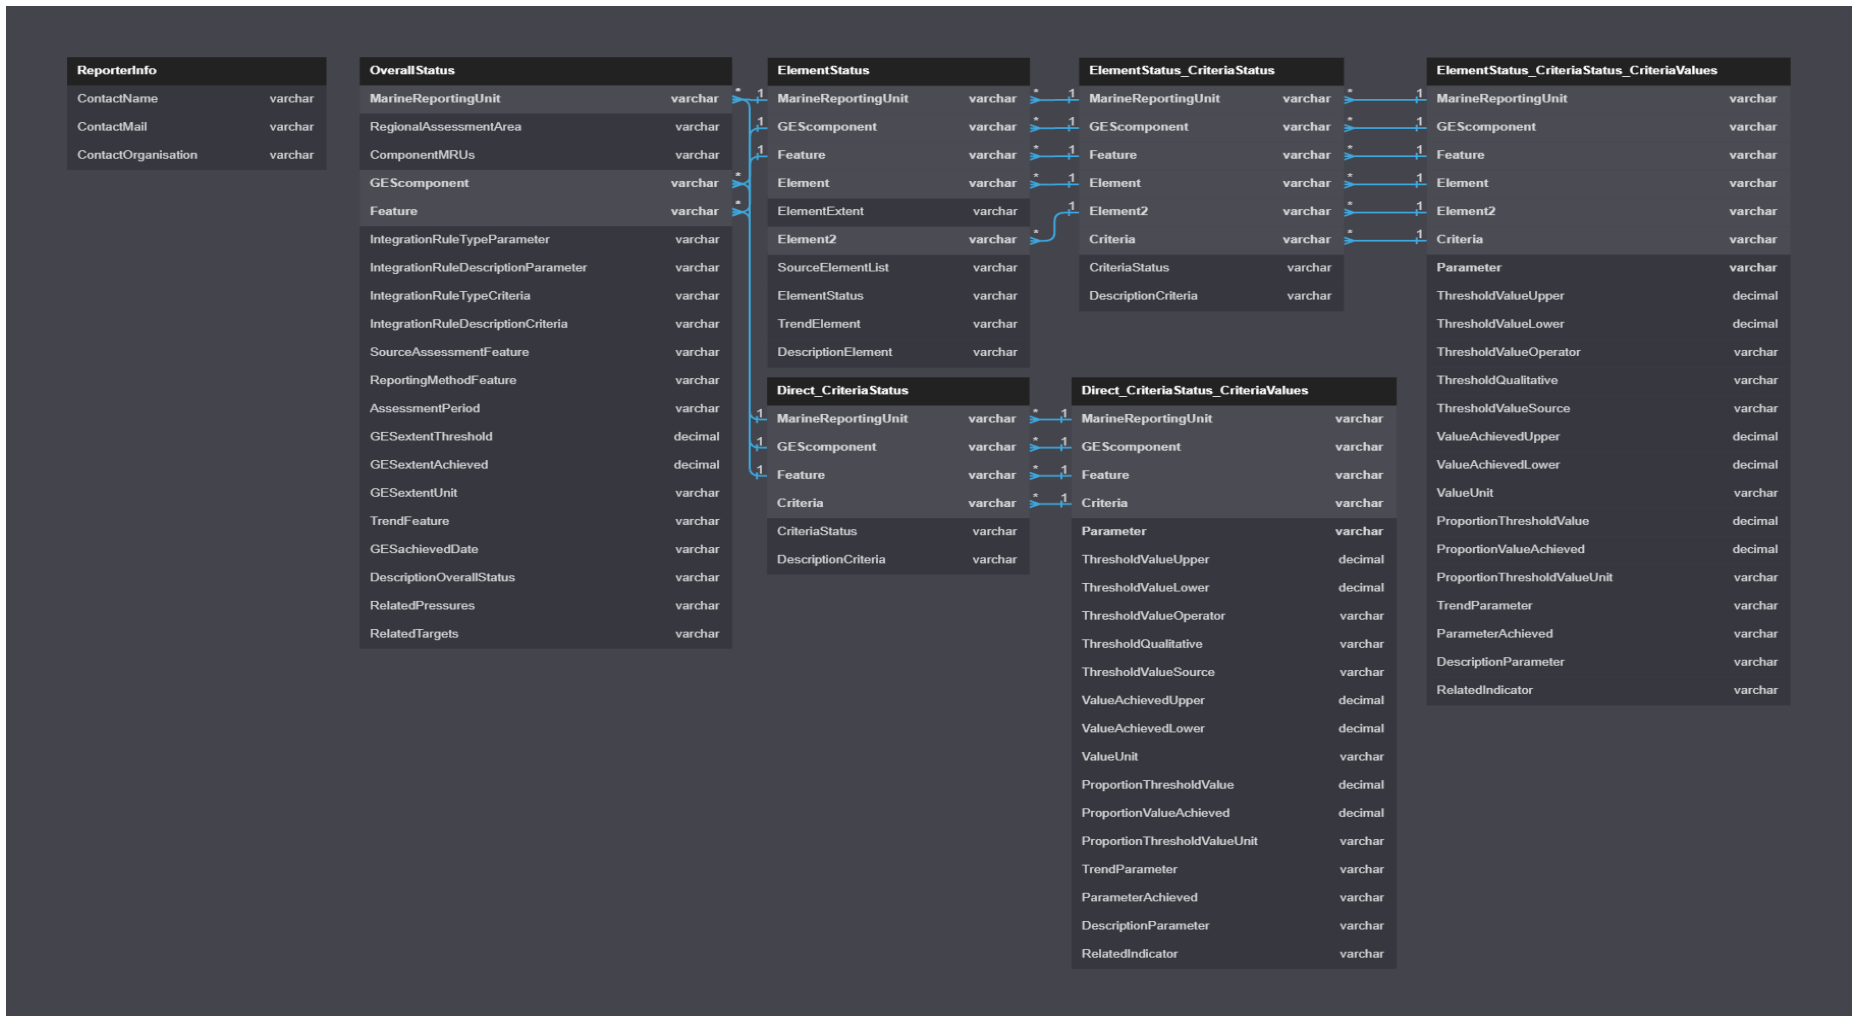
| ReporterInfo | |
|---|---|
| ContactName | varchar |
| ContactMail | varchar |
| ContactOrganisation | varchar |

| OverallStatus | |
|---|---|
| MarineReportingUnit | varchar |
| RegionalAssessmentArea | varchar |
| ComponentMRUs | varchar |
| GEScomponent | varchar |
| Feature | varchar |
| IntegrationRuleTypeParameter | varchar |
| IntegrationRuleDescriptionParameter | varchar |
| IntegrationRuleTypeCriteria | varchar |
| IntegrationRuleDescriptionCriteria | varchar |
| SourceAssessmentFeature | varchar |
| ReportingMethodFeature | varchar |
| AssessmentPeriod | varchar |
| GESextentThreshold | decimal |
| GESextentAchieved | decimal |
| GESextentUnit | varchar |
| TrendFeature | varchar |
| GESachievedDate | varchar |
| DescriptionOverallStatus | varchar |
| RelatedPressures | varchar |
| RelatedTargets | varchar |

| ElementStatus | |
|---|---|
| MarineReportingUnit | varchar |
| GEScomponent | varchar |
| Feature | varchar |
| Element | varchar |
| ElementExtent | varchar |
| Element2 | varchar |
| SourceElementList | varchar |
| ElementStatus | varchar |
| TrendElement | varchar |
| DescriptionElement | varchar |

| ElementStatus_CriteriaStatus | |
|---|---|
| MarineReportingUnit | varchar |
| GEScomponent | varchar |
| Feature | varchar |
| Element | varchar |
| Element2 | varchar |
| Criteria | varchar |
| CriteriaStatus | varchar |
| DescriptionCriteria | varchar |

| ElementStatus_CriteriaStatus_CriteriaValues | |
|---|---|
| MarineReportingUnit | varchar |
| GEScomponent | varchar |
| Feature | varchar |
| Element | varchar |
| Element2 | varchar |
| Criteria | varchar |
| Parameter | varchar |
| ThresholdValueUpper | decimal |
| ThresholdValueLower | decimal |
| ThresholdValueOperator | varchar |
| ThresholdQualitative | varchar |
| ThresholdValueSource | varchar |
| ValueAchievedUpper | decimal |
| ValueAchievedLower | decimal |
| ValueUnit | varchar |
| ProportionThresholdValue | decimal |
| ProportionValueAchieved | decimal |
| ProportionThresholdValueUnit | varchar |
| TrendParameter | varchar |
| ParameterAchieved | varchar |
| DescriptionParameter | varchar |
| RelatedIndicator | varchar |

| Direct_CriteriaStatus | |
|---|---|
| MarineReportingUnit | varchar |
| GEScomponent | varchar |
| Feature | varchar |
| Criteria | varchar |
| CriteriaStatus | varchar |
| DescriptionCriteria | varchar |

| Direct_CriteriaStatus_CriteriaValues | |
|---|---|
| MarineReportingUnit | varchar |
| GEScomponent | varchar |
| Feature | varchar |
| Criteria | varchar |
| Parameter | varchar |
| ThresholdValueUpper | decimal |
| ThresholdValueLower | decimal |
| ThresholdValueOperator | varchar |
| ThresholdQualitative | varchar |
| ThresholdValueSource | varchar |
| ValueAchievedUpper | decimal |
| ValueAchievedLower | decimal |
| ValueUnit | varchar |
| ProportionThresholdValue | decimal |
| ProportionValueAchieved | decimal |
| ProportionThresholdValueUnit | varchar |
| TrendParameter | varchar |
| ParameterAchieved | varchar |
| DescriptionParameter | varchar |
| RelatedIndicator | varchar |